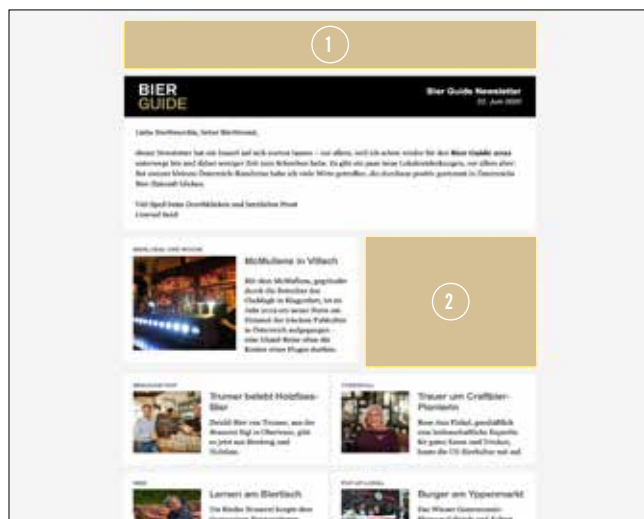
1

BIER GUIDE

Bier Guide Newsletter
22. Juni 2020

Liebe Bierfreundin, lieber Bierfreund,

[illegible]

Viel Spaß beim Durchklicken und herzlichen Prost
Conrad Seidl

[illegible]

McMullens in Villach

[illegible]

2

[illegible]

Trumer belebt Holzfass-Bier

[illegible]

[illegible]

Trauer um Craftbier-Pionierin

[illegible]

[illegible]

Lernen am Biertisch

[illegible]

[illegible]

Burger am Yppenmarkt

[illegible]